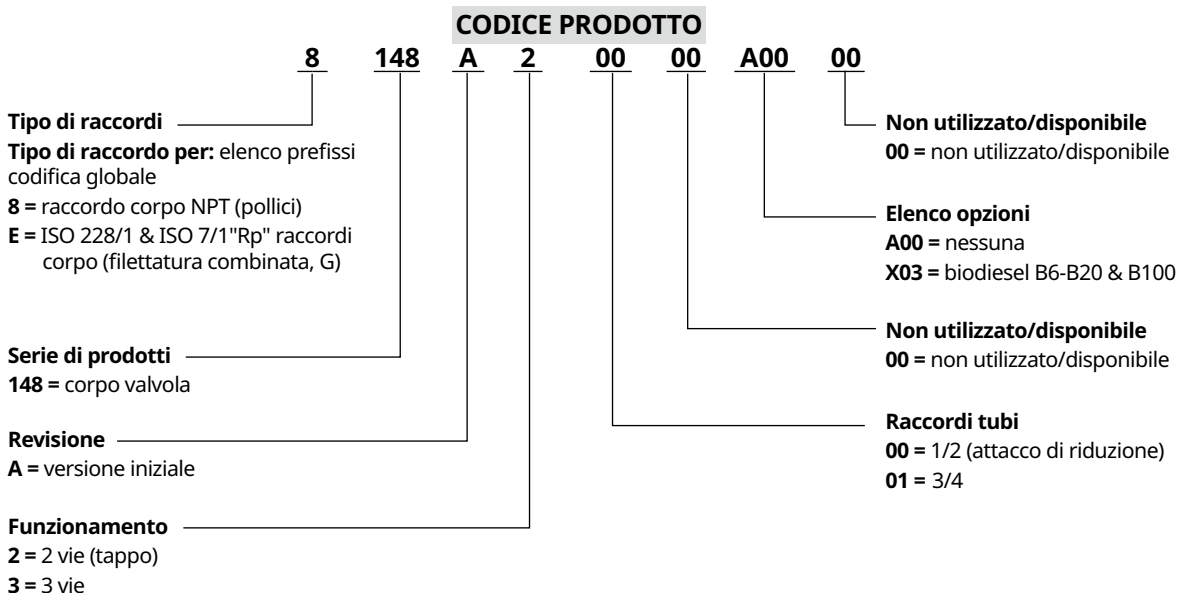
CODICE PRODOTTO

8 148 A 2 00 00 A00 00

Tipo di raccordi
Tipo di raccordo per: elenco prefissi codifica globale
8 = raccordo corpo NPT (pollici)
E = ISO 228/1 & ISO 7/1"Rp" raccordi corpo (filettatura combinata, G)

Serie di prodotti
148 = corpo valvola

Revisione
A = versione iniziale

Funzionamento
2 = 2 vie (tappo)
3 = 3 vie

Non utilizzato/disponibile
00 = non utilizzato/disponibile

Elenco opzioni
A00 = nessuna
X03 = biodiesel B6-B20 & B100

Non utilizzato/disponibile
00 = non utilizzato/disponibile

Raccordi tubi
00 = 1/2 (attacco di riduzione)
01 = 3/4